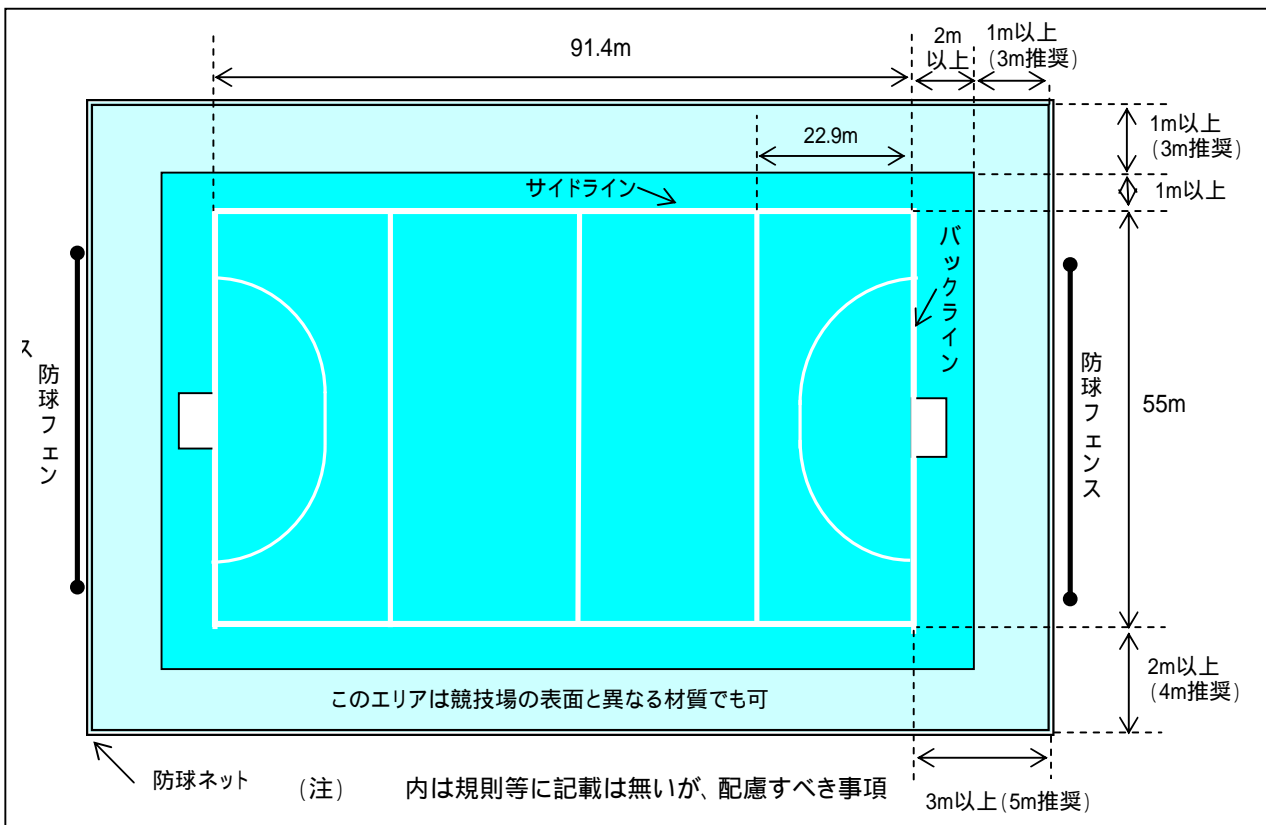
91.4m

2m
以上

1m以上
(3m推奨)

22.9m

1m以上
(3m推奨)

サイドライン

1m以上

バックライン

ス
防球フェン

防球フェンス

55m

2m以上
(4m推奨)

このエリアは競技場の表面と異なる材質でも可

防球ネット

(注)　内は規則等に記載は無いが、配慮すべき事項

3m以上(5m推奨)